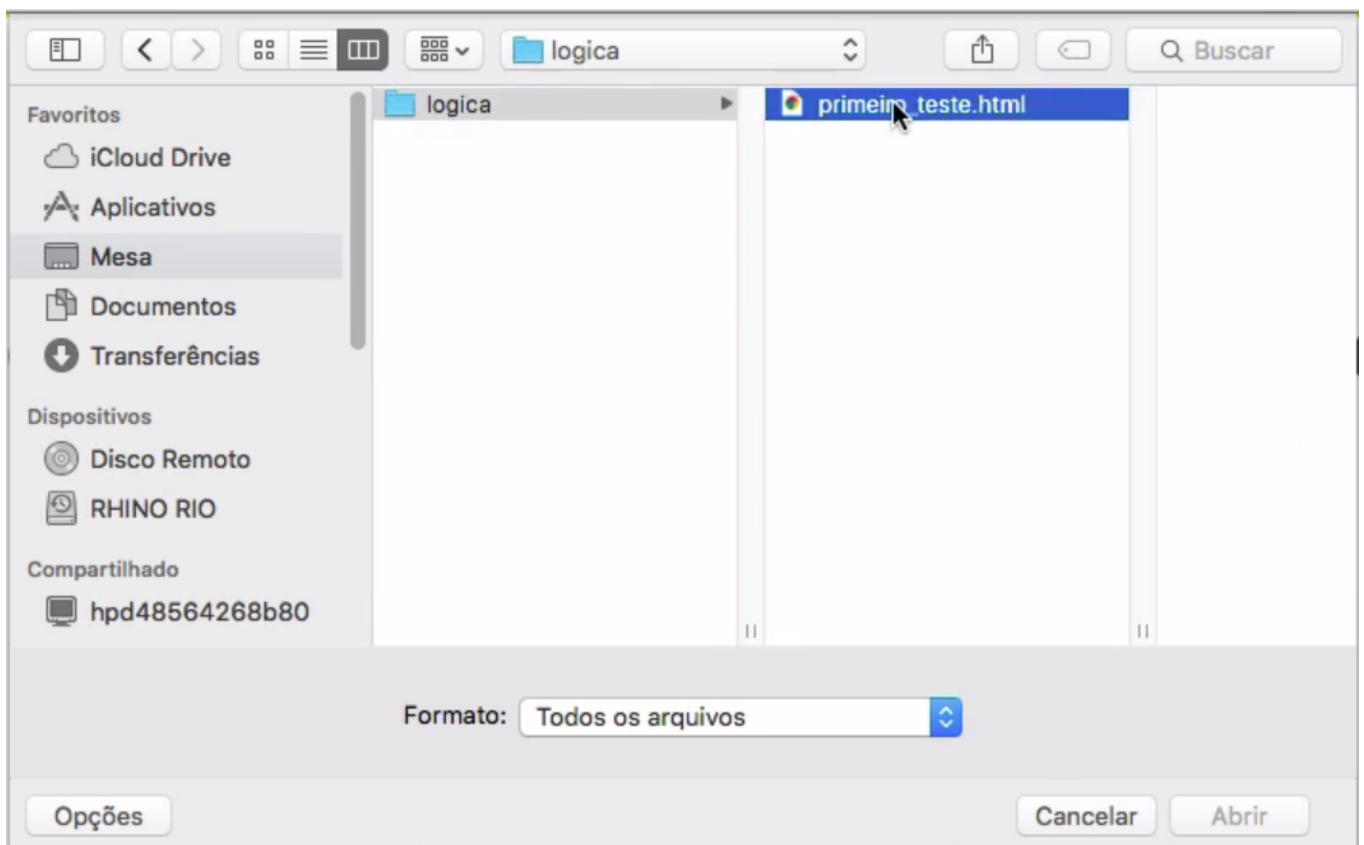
logica

Buscar

Favoritos
iCloud Drive
Aplicativos
Mesa
Documentos
Transferências

Dispositivos
Disco Remoto
RHINO RIO

Compartilhado
hpd48564268b80

logica

primeiro_teste.html

Formato: Todos os arquivos

Opções

Cancelar

Abrir